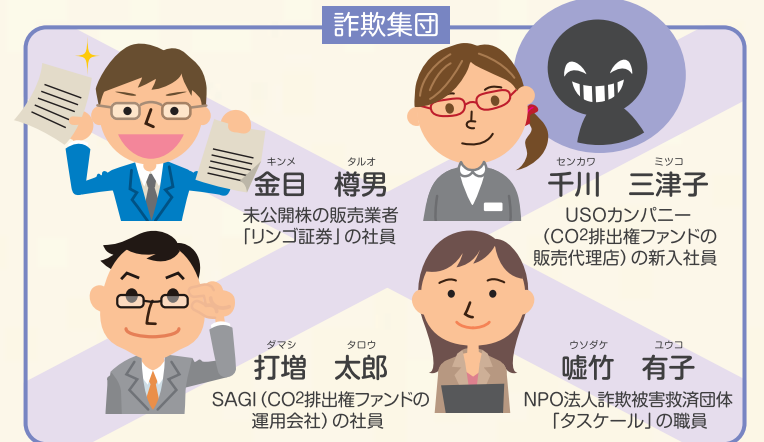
詐欺集団

キンメ　タルオ
金目　樽男
未公開株の販売業者「リンゴ証券」の社員

センカワ　ミツコ
千川　三津子
USOカンパニー（$CO^2$排出権ファンドの販売代理店）の新入社員

ダマシ　タロウ
打増　太郎
SAGI（$CO^2$排出権ファンドの運用会社）の社員

ウソダケ　ユウコ
嘘竹　有子
NPO法人詐欺被害救済団体「タスケール」の職員